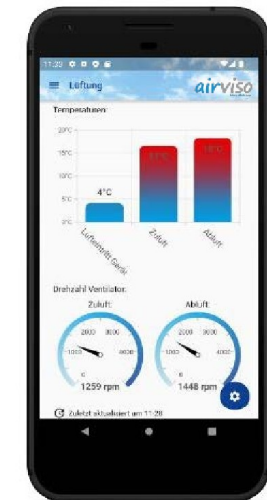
11:30

Lüftung

airviso

Temperaturen

20°C

15°C

10°C

5°C

0°C

4°C

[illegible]

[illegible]

Lufteintritt Gerät

Zuluft

Abluft

Drehzahl Ventilator

Zuluft:

Abluft:

1000

2000

3000

4000

0

1259 rpm

1000

2000

3000

4000

0

1448 rpm

Zuletzt aktualisiert um 11:28